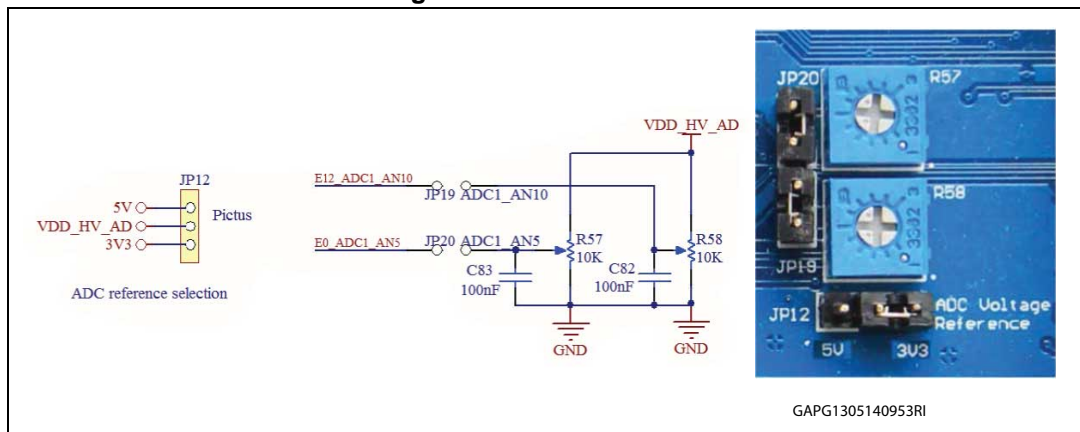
JP12
5V
VDD_HV_AD
3V3
Pictus
ADC reference selection

E12_ADC1_AN10
JP19 ADC1_AN10
E0_ADC1_AN5
JP20 ADC1_AN5
VDD_HV_AD
R57
10K
R58
10K
C83
100nF
C82
100nF
GND
GND

JP20
R57
R58
JP19
JP12
ADC Voltage Reference
5V
3V3

GAPG1305140953RI